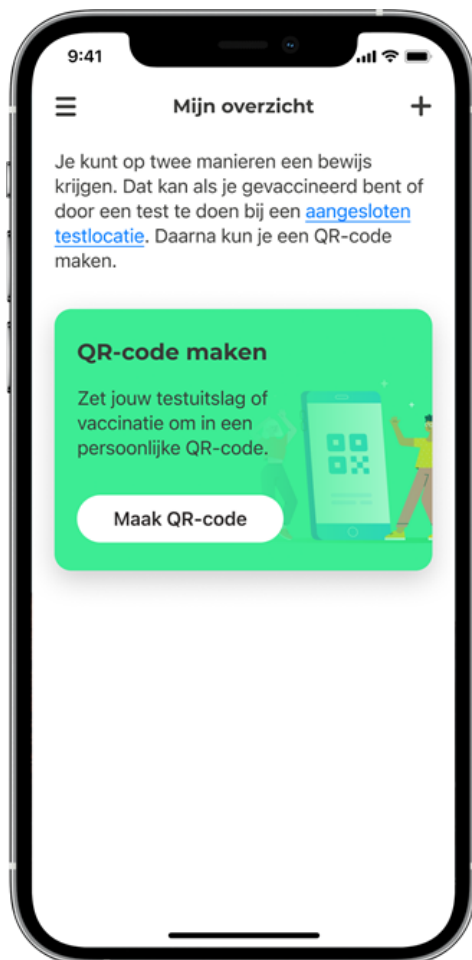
9:41

Mijn overzicht

+

Je kunt op twee manieren een bewijs krijgen. Dat kan als je gevaccineerd bent of door een test te doen bij een aangesloten testlocatie. Daarna kun je een QR-code maken.

QR-code maken

Zet jouw testuitslag of vaccinatie om in een persoonlijke QR-code.

Maak QR-code